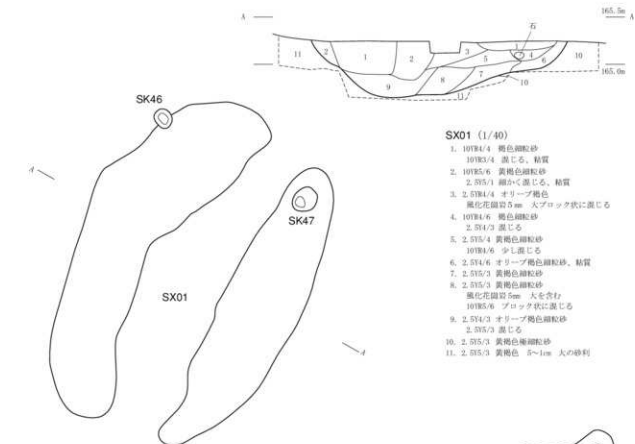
A
165.5m
A
石
11
2
1
2
3
5
4
6
10
9
8
7
10
11
165.0m

SK46
A
SK47
SX01
A

SX01 (1/40)
1. 10YR4/4 褐色細粒砂
10YR3/4 混じる、粘質
2. 10YR5/6 黄褐色細粒砂
2.5Y5/1 細かく混じる、粘質
3. 2.5YR4/4 オリーブ褐色
風化花崗岩 5mm 大ブロック状に混じる
4. 10YR4/6 褐色細粒砂
2.5Y4/3 混じる
5. 2.5Y5/4 黄褐色細粒砂
10YR4/6 少し混じる
6. 2.5Y4/6 オリーブ褐色細粒砂、粘質
7. 2.5Y5/3 黄褐色細粒砂
8. 2.5Y5/3 黄褐色細粒砂
風化花崗岩 5mm 大を含む
10YR5/6 ブロック状に混じる
9. 2.5Y4/3 オリーブ褐色細粒砂
2.5Y5/3 混じる
10. 2.5Y5/3 黄褐色極細粒砂
11. 2.5Y5/3 黄褐色 5~1cm 大の砂利